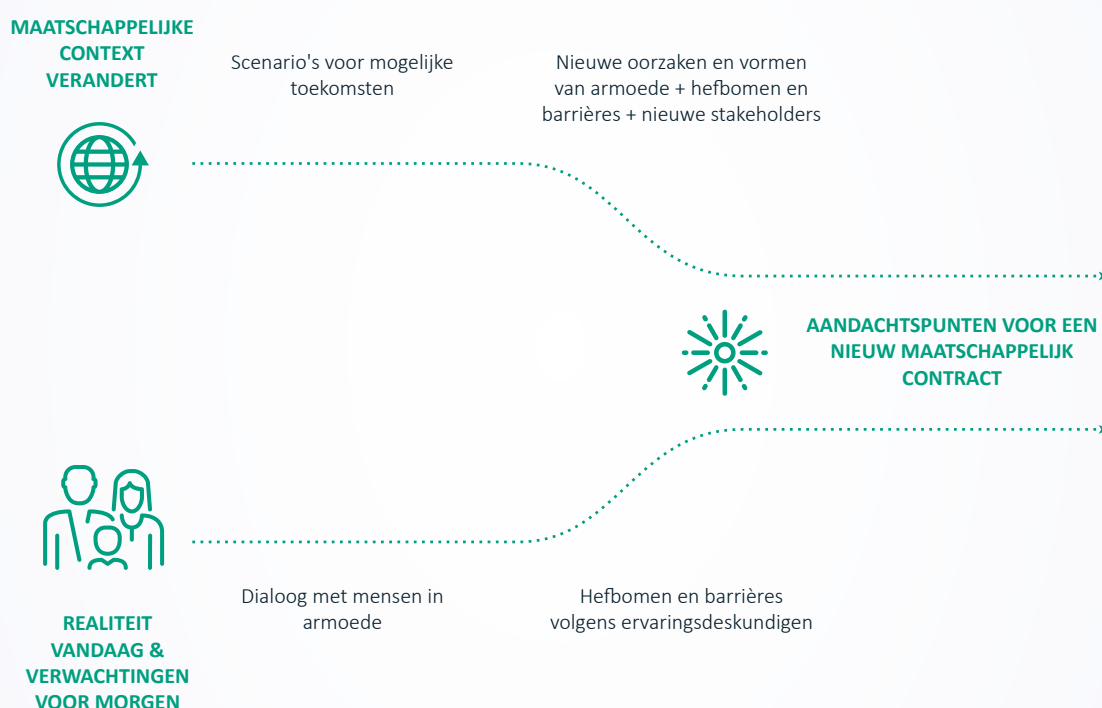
MAATSCHAPPELIJKE CONTEXT VERANDERT

Scenario's voor mogelijke toekomsten

Nieuwe oorzaken en vormen van armoede + hefbomen en barrières + nieuwe stakeholders

AANDACHTSPUNTEN VOOR EEN NIEUW MAATSCHAPPELIJK CONTRACT

Dialoog met mensen in armoede

Hefbomen en barrières volgens ervaringsdeskundigen

REALITEIT VANDAAG & VERWACHTINGEN VOOR MORGEN